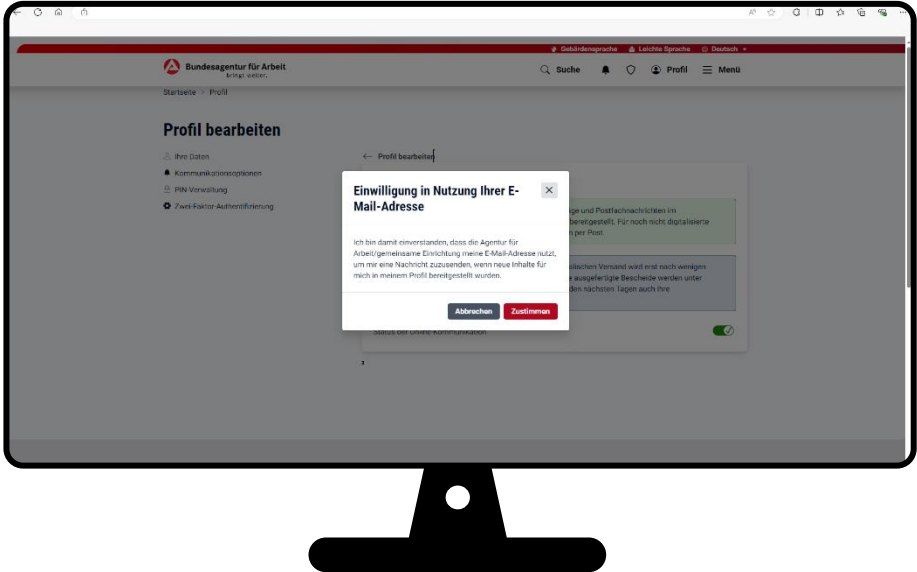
Gebärdensprache Leichte Sprache Deutsch

Bundesagentur für Arbeit
bringt weiter.

Suche Profil Menü

Startseite > Profil

Profil bearbeiten

Ihre Daten
Kommunikationsoptionen
PIN-Verwaltung
Zwei-Faktor-Authentifizierung

← Profil bearbeiten

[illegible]ige und Postfachnachrichten im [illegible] bereitgestellt. Für noch nicht digitalisierte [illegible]en per Post.

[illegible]ischen Versand wird erst nach wenigen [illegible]e ausgefertigte Bescheide werden unter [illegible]den nächsten Tagen auch Ihre

Status der Online-Kommunikation

Einwilligung in Nutzung Ihrer E-Mail-Adresse

Ich bin damit einverstanden, dass die Agentur für Arbeit/gemeinsame Einrichtung meine E-Mail-Adresse nutzt, um mir eine Nachricht zuzusenden, wenn neue Inhalte für mich in meinem Profil bereitgestellt wurden.

Abbrechen Zustimmen